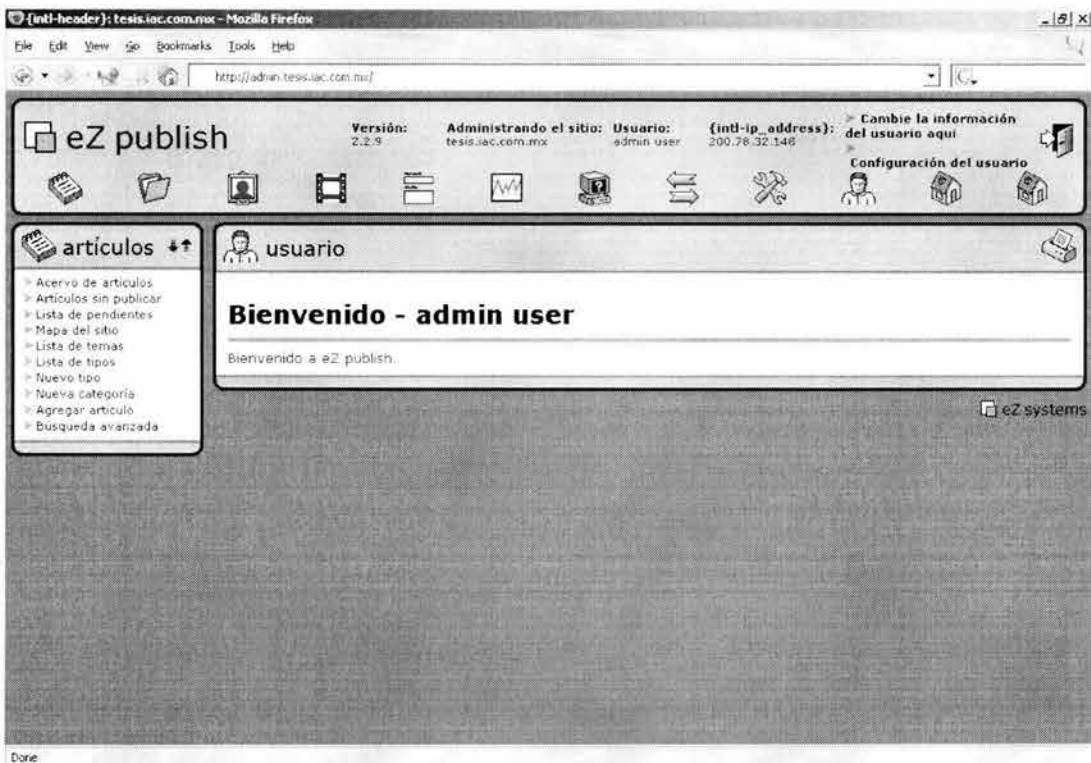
{intl-header}: tesis.iac.com.mx - Mozilla Firefox

File Edit View Go Bookmarks Tools Help

http://admin.tesis.iac.com.mx/

eZ publish

Versión: 2.2.9

Administrando el sitio: tesis.iac.com.mx

Usuario: admin user

{intl-ip_address}: 200.78.32.146

Cambie la información del usuario aquí

Configuración del usuario

artículos

Acervo de artículos
Artículos sin publicar
Lista de pendientes
Mapa del sitio
Lista de temas
Lista de tipos
Nuevo tipo
Nueva categoría
Agregar artículo
Búsqueda avanzada

usuario

Bienvenido - admin user

Bienvenido a eZ publish.

eZ systems

Done